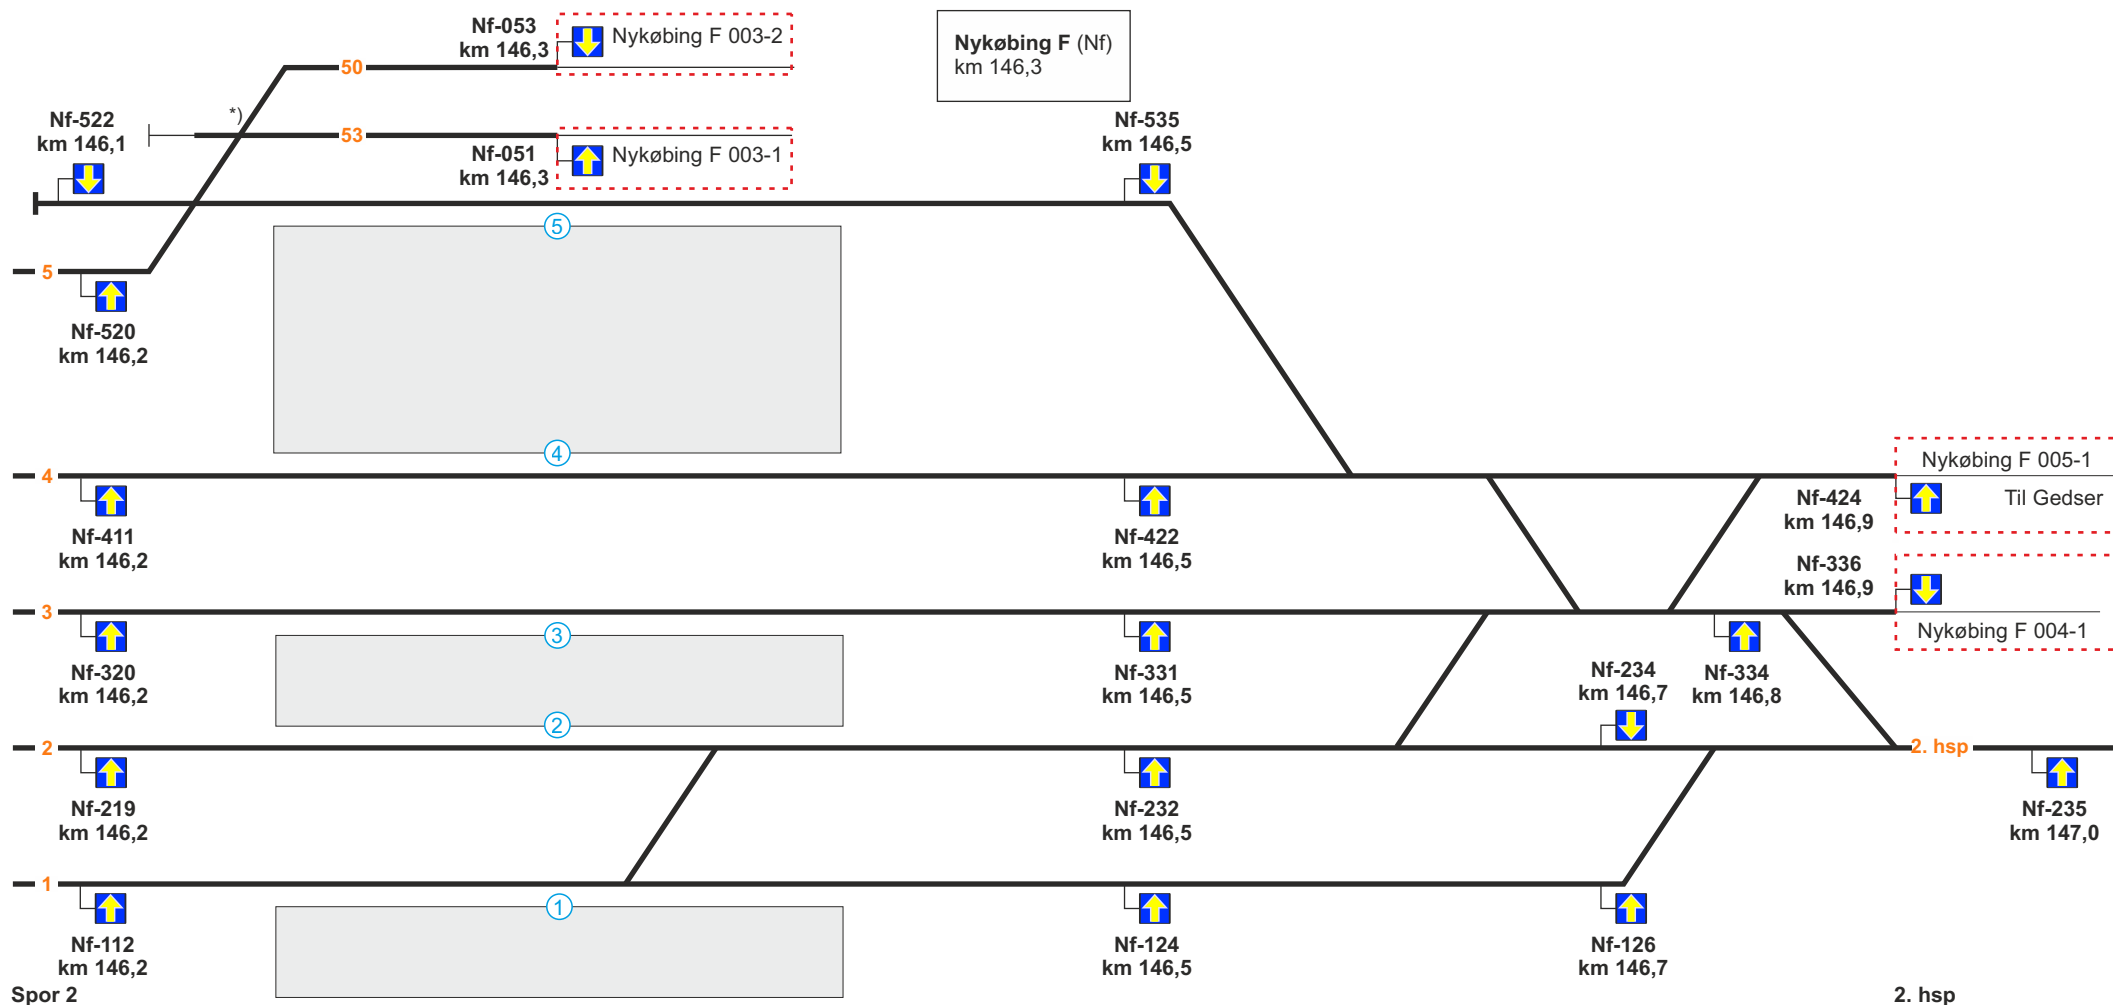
Nf-053
km 146,3

Nykøbing F 003-2

Nykøbing F (Nf)
km 146,3

50

Nf-522
km 146,1

*)

53

Nf-051
km 146,3

Nykøbing F 003-1

Nf-535
km 146,5

5

5

Nf-520
km 146,2

4

4

Nykøbing F 005-1

Nf-424
km 146,9

Til Gedser

Nf-411
km 146,2

Nf-422
km 146,5

Nf-336
km 146,9

3

Nykøbing F 004-1

Nf-320
km 146,2

3

Nf-331
km 146,5

Nf-234
km 146,7

Nf-334
km 146,8

2

2

2. hsp

Nf-219
km 146,2

Nf-232
km 146,5

Nf-235
km 147,0

1

1

Nf-112
km 146,2

Nf-124
km 146,5

Nf-126
km 146,7

Spor 2

2. hsp